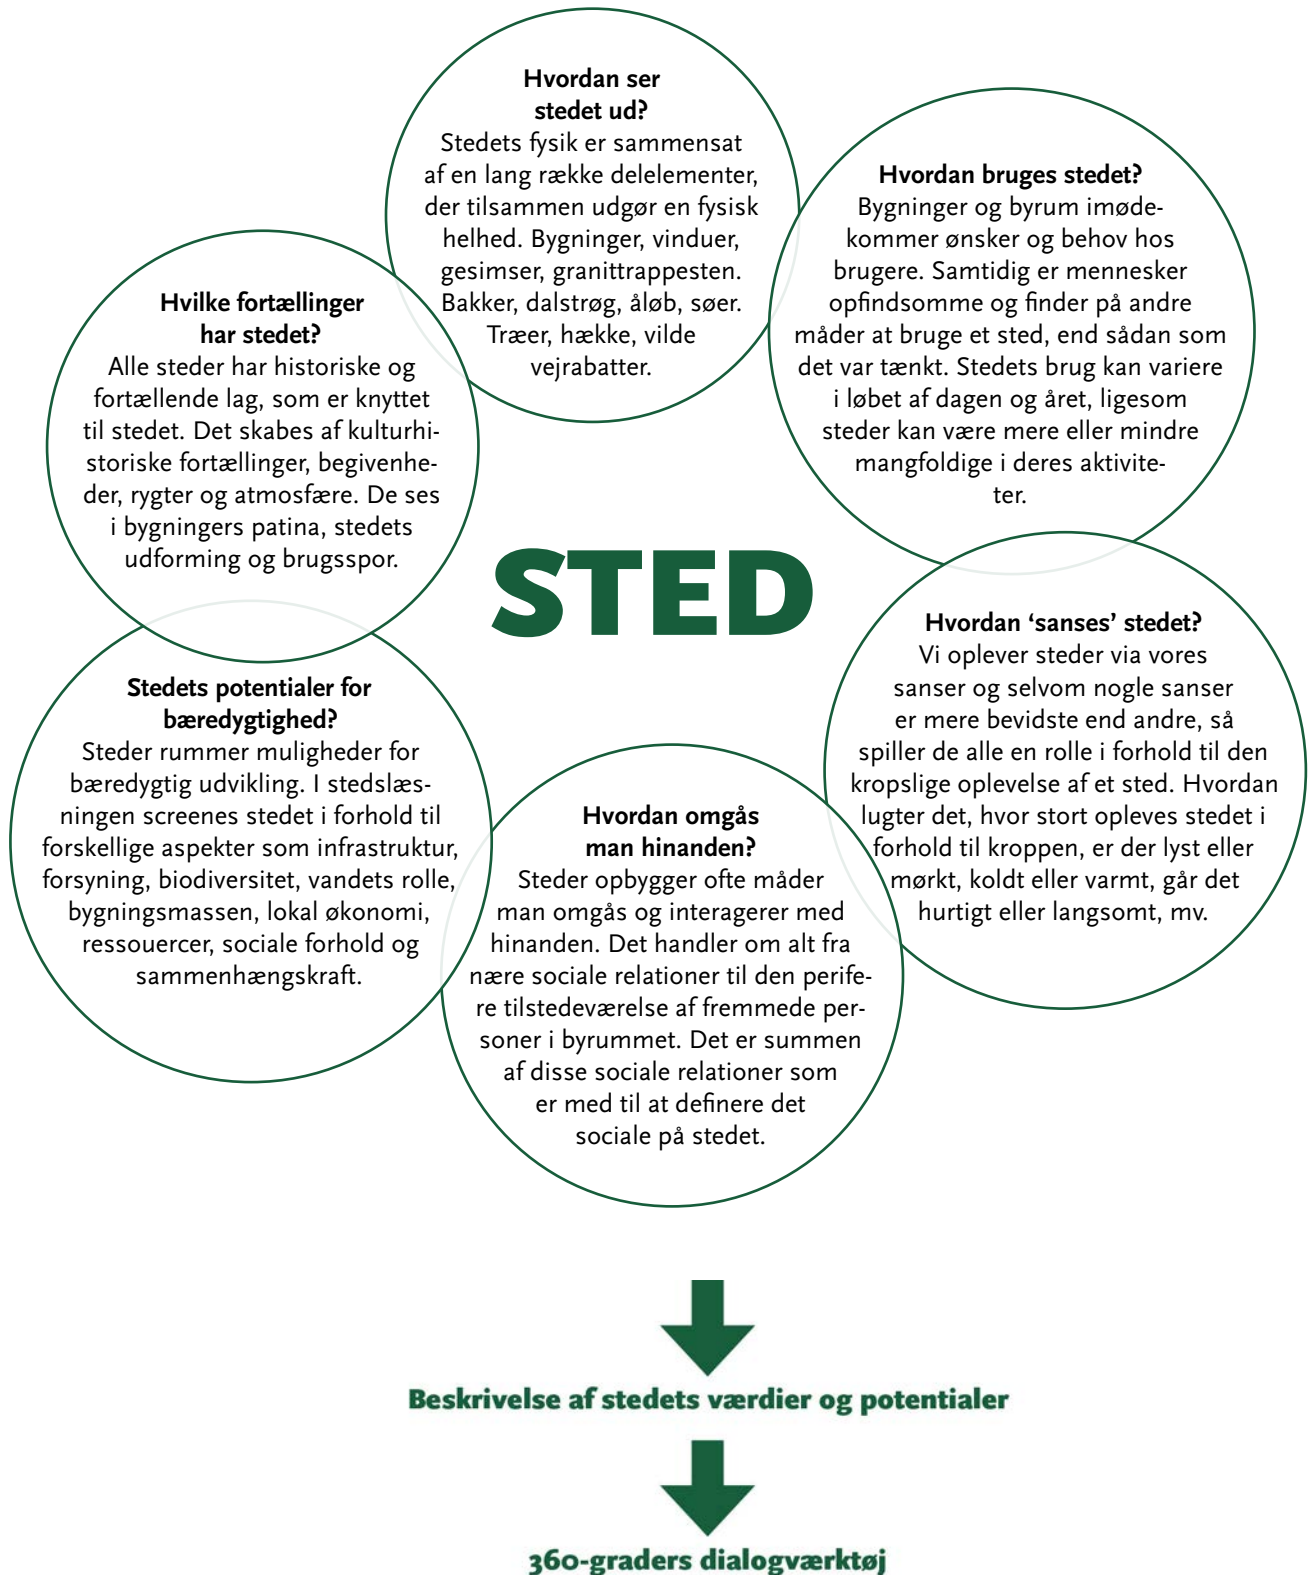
**Hvordan ser stedet ud?**
Stedets fysik er sammensat af en lang række delelementer, der tilsammen udgør en fysisk helhed. Bygninger, vinduer, gesimser, granittrappesten. Bakker, dalstrøg, åløb, søer. Træer, hække, vilde vejrabatter.

**Hvordan bruges stedet?**
Bygninger og byrum imødekommer ønsker og behov hos brugere. Samtidig er mennesker opfindsomme og finder på andre måder at bruge et sted, end sådan som det var tænkt. Stedets brug kan variere i løbet af dagen og året, ligesom steder kan være mere eller mindre mangfoldige i deres aktiviteter.

**Hvilke fortællinger har stedet?**
Alle steder har historiske og fortællende lag, som er knyttet til stedet. Det skabes af kulturhistoriske fortællinger, begivenheder, rygter og atmosfære. De ses i bygningers patina, stedets udforming og brugsspor.

STED

**Hvordan 'sanses' stedet?**
Vi oplever steder via vores sanser og selvom nogle sanser er mere bevidste end andre, så spiller de alle en rolle i forhold til den kropslige oplevelse af et sted. Hvordan lugter det, hvor stort opleves stedet i forhold til kroppen, er der lyst eller mørkt, koldt eller varmt, går det hurtigt eller langsomt, mv.

**Stedets potentialer for bæredygtighed?**
Steder rummer muligheder for bæredygtig udvikling. I stedslæsningen screenes stedet i forhold til forskellige aspekter som infrastruktur, forsyning, biodiversitet, vandets rolle, bygningsmassen, lokal økonomi, ressouercer, sociale forhold og sammenhængskraft.

**Hvordan omgås man hinanden?**
Steder opbygger ofte måder man omgås og interagerer med hinanden. Det handler om alt fra nære sociale relationer til den perifere tilstedeværelse af fremmede personer i byrummet. Det er summen af disse sociale relationer som er med til at definere det sociale på stedet.

Beskrivelse af stedets værdier og potentialer

360-graders dialogværktøj